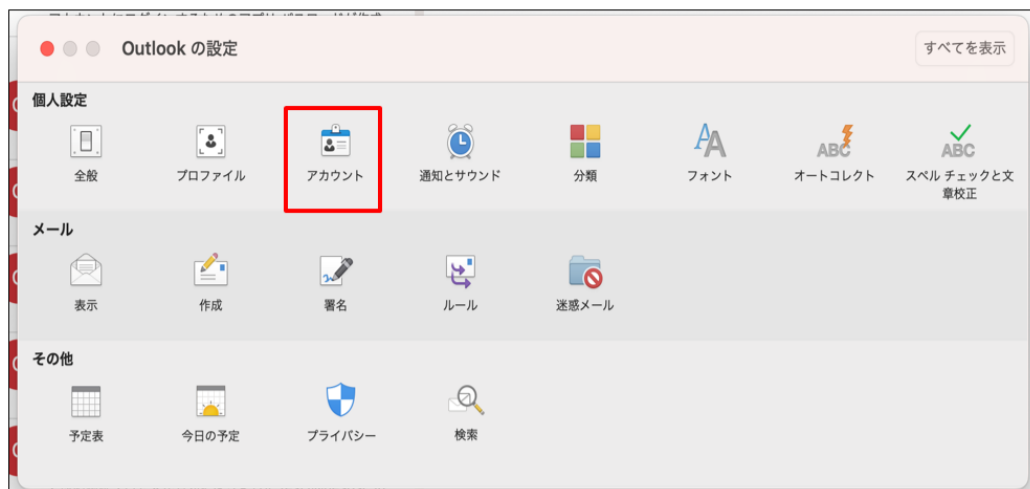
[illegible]

Outlook の設定

すべてを表示

個人設定

全般

プロファイル

アカウント

通知とサウンド

分類

フォント

オートコレクト

スペル チェックと文章校正

メール

表示

作成

署名

ルール

迷惑メール

その他

予定表

今日の予定

プライバシー

検索